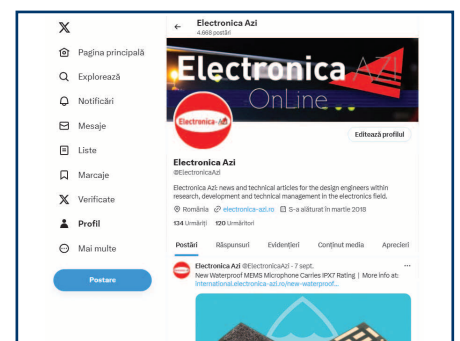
X
Pagina principală
Explorează
Notificări
Mesaje
Liste
Marcaje
Verificate
Profil
Mai multe
Postare

←
Electronica Azi
4.868 postări

Electronica AZI
OnLine

Electronica-AZI

Editează profilul

Electronica Azi
@ElectronicaAzi

Electronica Azi: news and technical articles for the design engineers within research, development and technical management in the electronics field.

România electronica-azi.ro S-a alăturat în martie 2018

134 Urmăriți 120 Urmăritori

Postări Răspunsuri Evidențieri Conținut media Aprecieri

Electronica Azi @ElectronicaAzi · 7 sept.
New Waterproof MEMS Microphone Carries IPX7 Rating | More info at: international.electronica-azi.ro/new-waterproof...